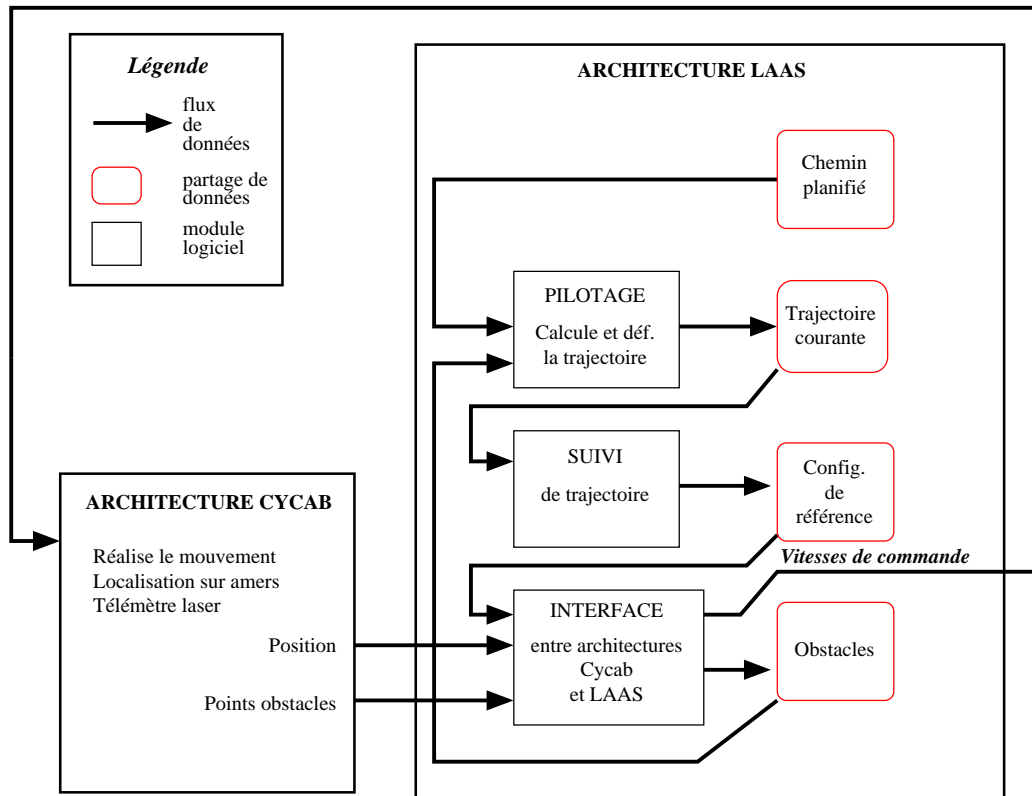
Légende

flux de données

partage de données

module logiciel

ARCHITECTURE LAAS

Chemin planifié

PILOTAGE

Calcule et déf. la trajectoire

Trajectoire courante

SUIVI

de trajectoire

Config. de référence

Vitesses de commande

INTERFACE

entre architectures Cycab et LAAS

Obstacles

ARCHITECTURE CYCAB

Réalise le mouvement
Localisation sur amers
Télémètre laser

Position

Points obstacles